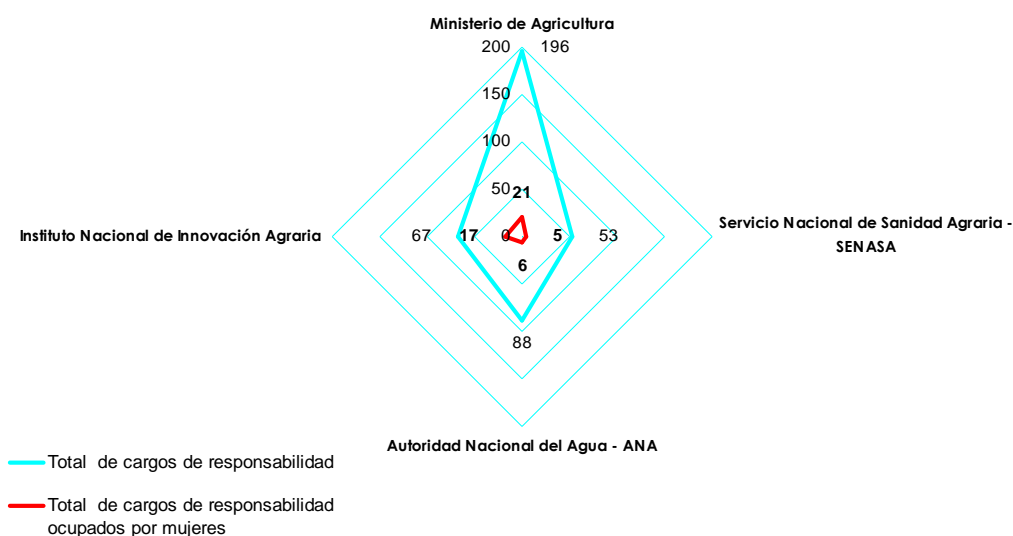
Ministerio de Agricultura

200
196
150
100
50
21
0
5
6
17
67
53
88

Instituto Nacional de Innovación Agraria

Servicio Nacional de Sanidad Agraria - SENASA

Autoridad Nacional del Agua - ANA

Total de cargos de responsabilidad

Total de cargos de responsabilidad ocupados por mujeres